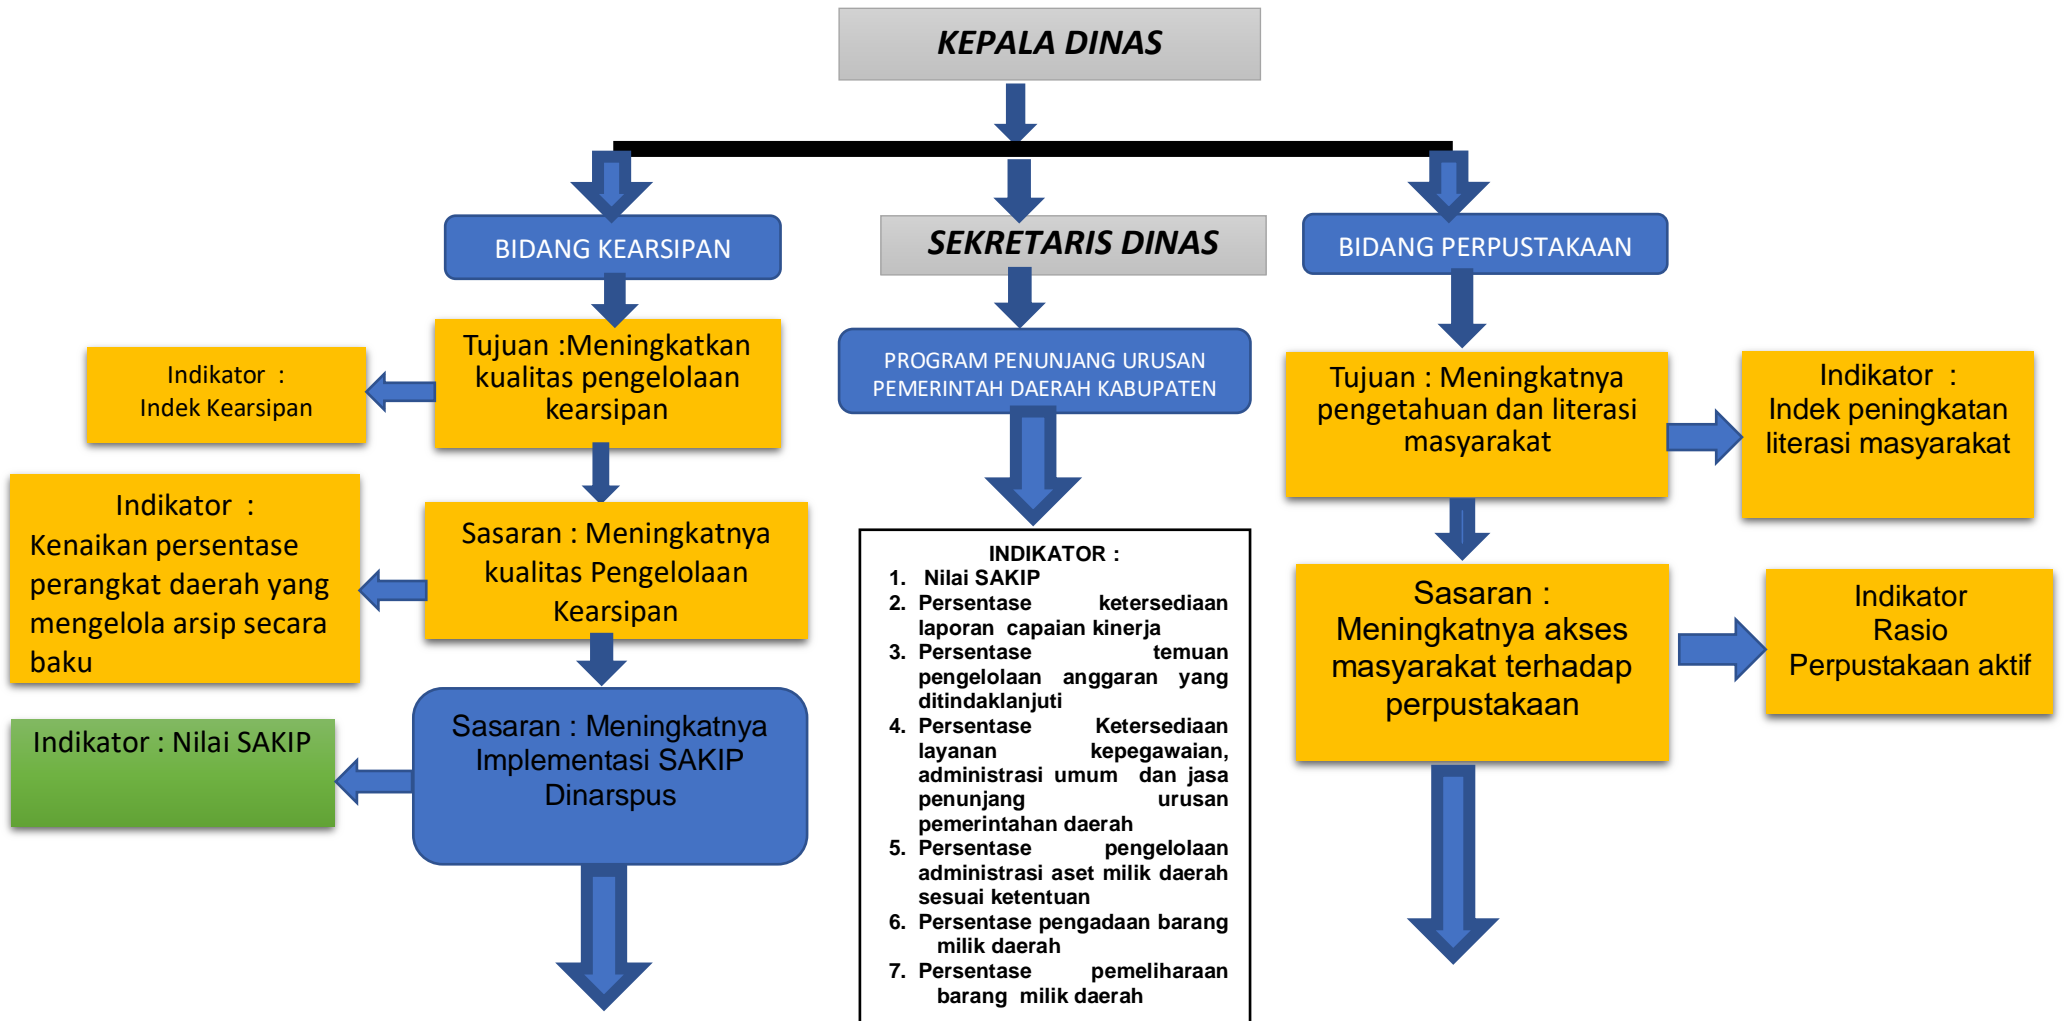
KEPALA DINAS

BIDANG KEARSIPAN

Tujuan :Meningkatkan kualitas pengelolaan kearsipan

Indikator : Indek Kearsipan

Sasaran : Meningkatnya kualitas Pengelolaan Kearsipan

Indikator : Kenaikan persentase perangkat daerah yang mengelola arsip secara baku

Sasaran : Meningkatnya Implementasi SAKIP Dinarspus

Indikator : Nilai SAKIP

SEKRETARIS DINAS

PROGRAM PENUNJANG URUSAN PEMERINTAH DAERAH KABUPATEN

INDIKATOR :
1. Nilai SAKIP
2. Persentase ketersediaan laporan capaian kinerja
3. Persentase temuan pengelolaan anggaran yang ditindaklanjuti
4. Persentase Ketersediaan layanan kepegawaian, administrasi umum dan jasa penunjang urusan pemerintahan daerah
5. Persentase pengelolaan administrasi aset milik daerah sesuai ketentuan
6. Persentase pengadaan barang milik daerah
7. Persentase pemeliharaan barang milik daerah

BIDANG PERPUSTAKAAN

Tujuan : Meningkatnya pengetahuan dan literasi masyarakat

Indikator : Indek peningkatan literasi masyarakat

Sasaran : Meningkatnya akses masyarakat terhadap perpustakaan

Indikator Rasio Perpustakaan aktif